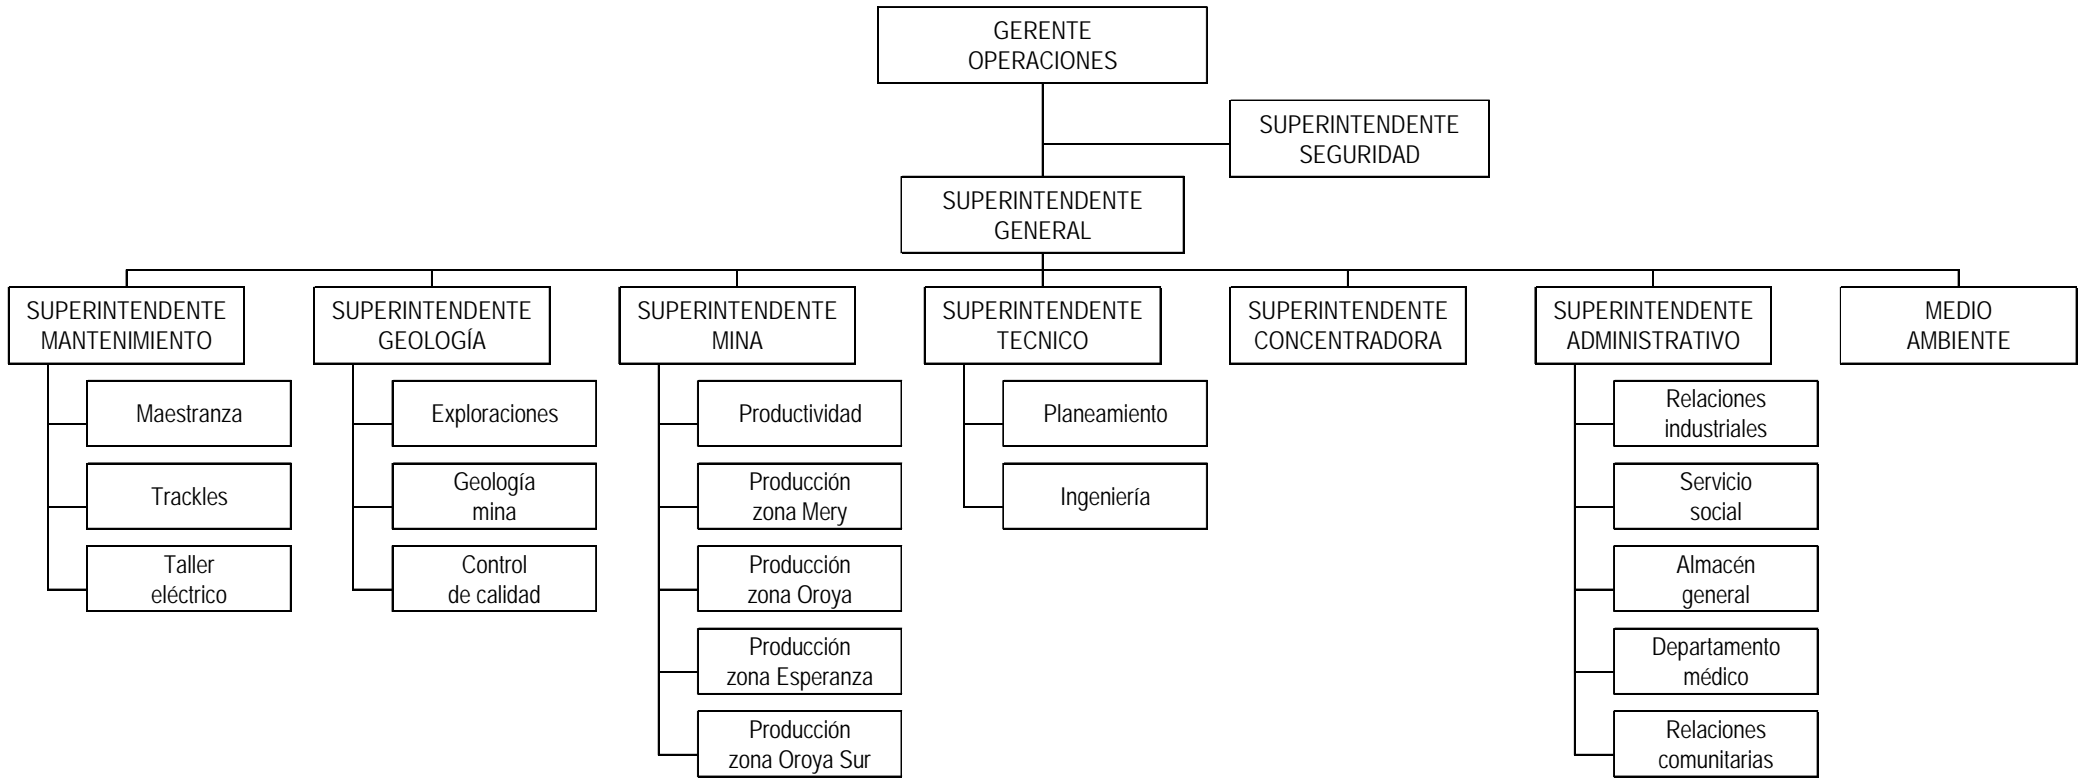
GERENTE OPERACIONES

SUPERINTENDENTE SEGURIDAD

SUPERINTENDENTE GENERAL

SUPERINTENDENTE MANTENIMIENTO

Maestranza

Trackles

Taller eléctrico

SUPERINTENDENTE GEOLOGÍA

Exploraciones

Geología mina

Control de calidad

SUPERINTENDENTE MINA

Productividad

Producción zona Mery

Producción zona Oroya

Producción zona Esperanza

Producción zona Oroya Sur

SUPERINTENDENTE TECNICO

Planeamiento

Ingeniería

SUPERINTENDENTE CONCENTRADORA

SUPERINTENDENTE ADMINISTRATIVO

Relaciones industriales

Servicio social

Almacén general

Departamento médico

Relaciones comunitarias

MEDIO AMBIENTE